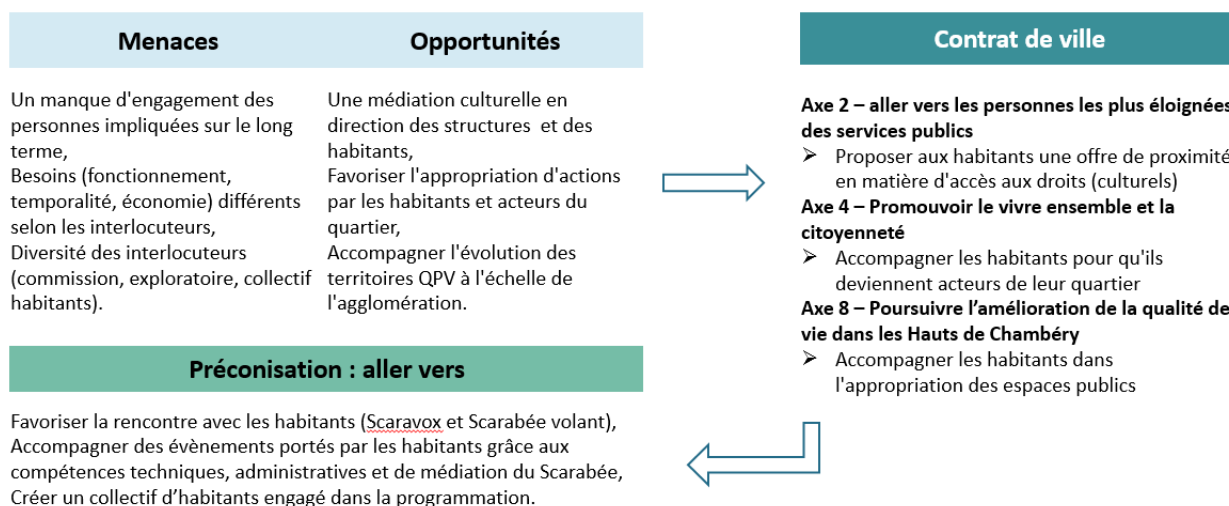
| Menaces | Opportunités |
|---|---|
| Un manque d'engagement des personnes impliquées sur le long terme, Besoins (fonctionnement, temporalité, économie) différents selon les interlocuteurs, Diversité des interlocuteurs (commission, exploratoire, collectif habitants). | Une médiation culturelle en direction des structures et des habitants, Favoriser l'appropriation d'actions par les habitants et acteurs du quartier, Accompagner l'évolution des territoires QPV à l'échelle de l'agglomération. |

Préconisation : aller vers

Favoriser la rencontre avec les habitants (Scaravox et Scarabée volant),
Accompagner des évènements portés par les habitants grâce aux compétences techniques, administratives et de médiation du Scarabée,
Créer un collectif d'habitants engagé dans la programmation.

Contrat de ville

Axe 2 – aller vers les personnes les plus éloignées des services publics
➢ Proposer aux habitants une offre de proximité en matière d'accès aux droits (culturels)
Axe 4 – Promouvoir le vivre ensemble et la citoyenneté
➢ Accompagner les habitants pour qu'ils deviennent acteurs de leur quartier
Axe 8 – Poursuivre l'amélioration de la qualité de vie dans les Hauts de Chambéry
➢ Accompagner les habitants dans l'appropriation des espaces publics